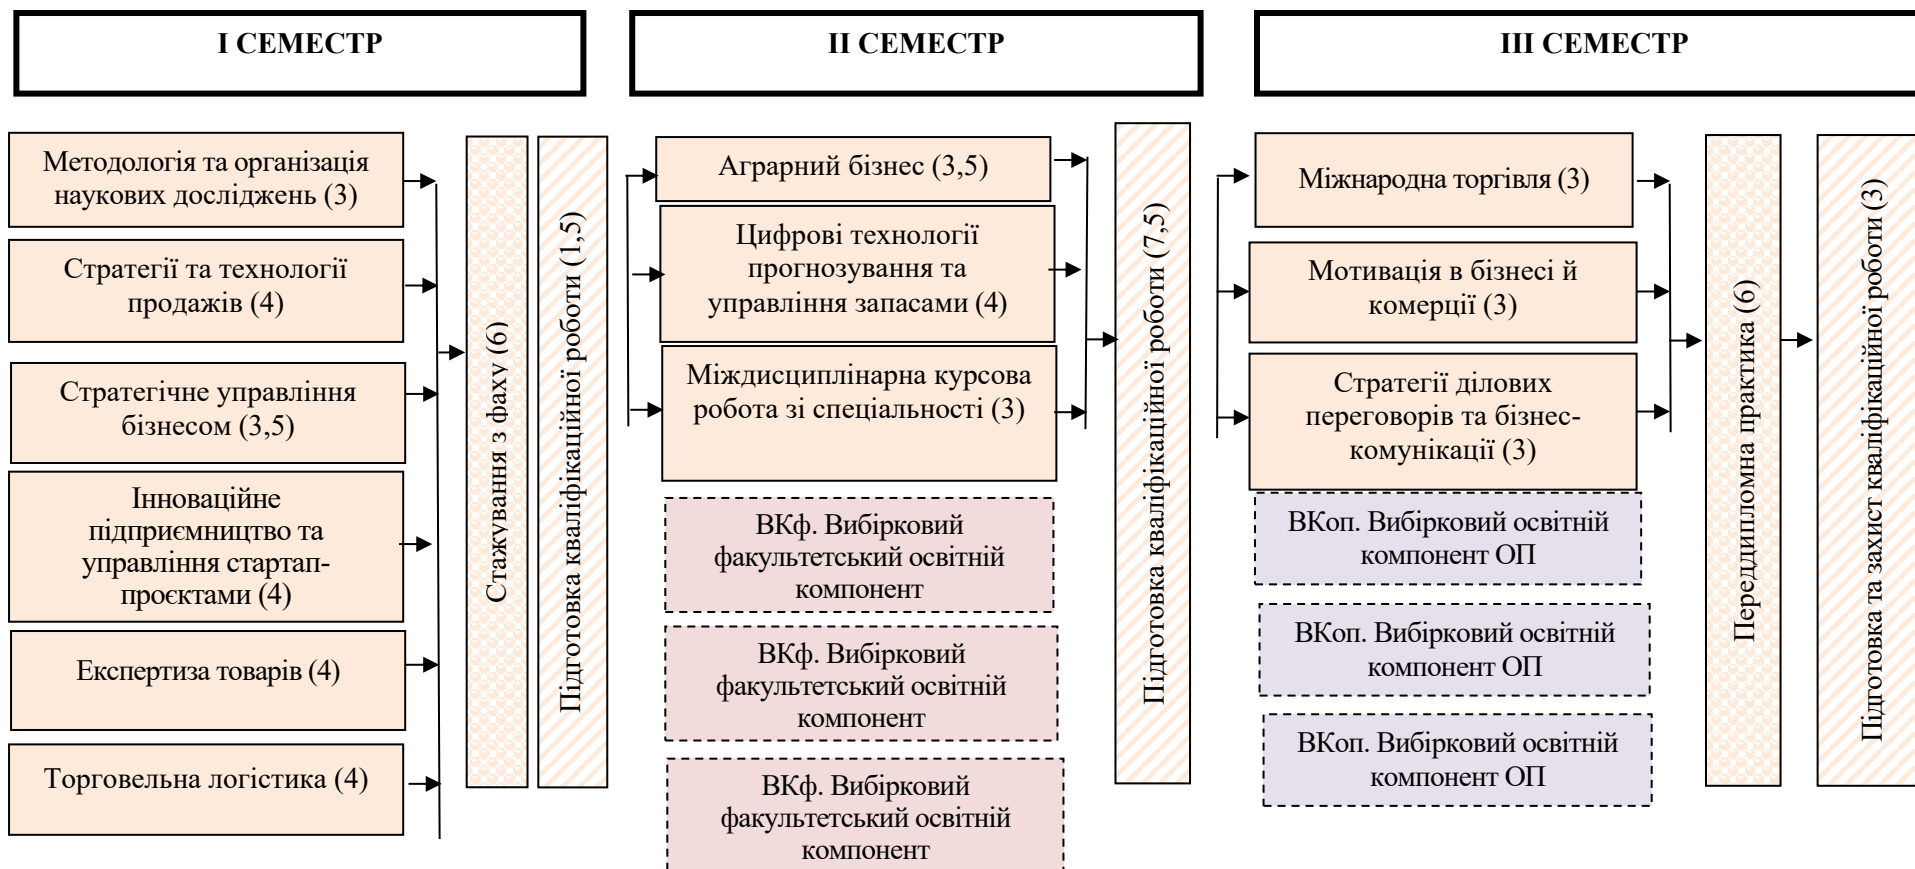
I СЕМЕСТР

Методологія та організація наукових досліджень (3)

Стратегії та технології продажів (4)

Стратегічне управління бізнесом (3,5)

Інноваційне підприємництво та управління стартап-проєктами (4)

Експертиза товарів (4)

Торговельна логістика (4)

Стажування з фаху (6)

Підготовка кваліфікаційної роботи (1,5)

II СЕМЕСТР

Аграрний бізнес (3,5)

Цифрові технології прогнозування та управління запасами (4)

Міждисциплінарна курсова робота зі спеціальності (3)

ВКф. Вибірковий факультетський освітній компонент

ВКф. Вибірковий факультетський освітній компонент

ВКф. Вибірковий факультетський освітній компонент

Підготовка кваліфікаційної роботи (7,5)

III СЕМЕСТР

Міжнародна торгівля (3)

Мотивація в бізнесі й комерції (3)

Стратегії ділових переговорів та бізнес-комунікації (3)

ВКоп. Вибірковий освітній компонент ОП

ВКоп. Вибірковий освітній компонент ОП

ВКоп. Вибірковий освітній компонент ОП

Переддипломна практика (6)

Підготовка та захист кваліфікаційної роботи (3)